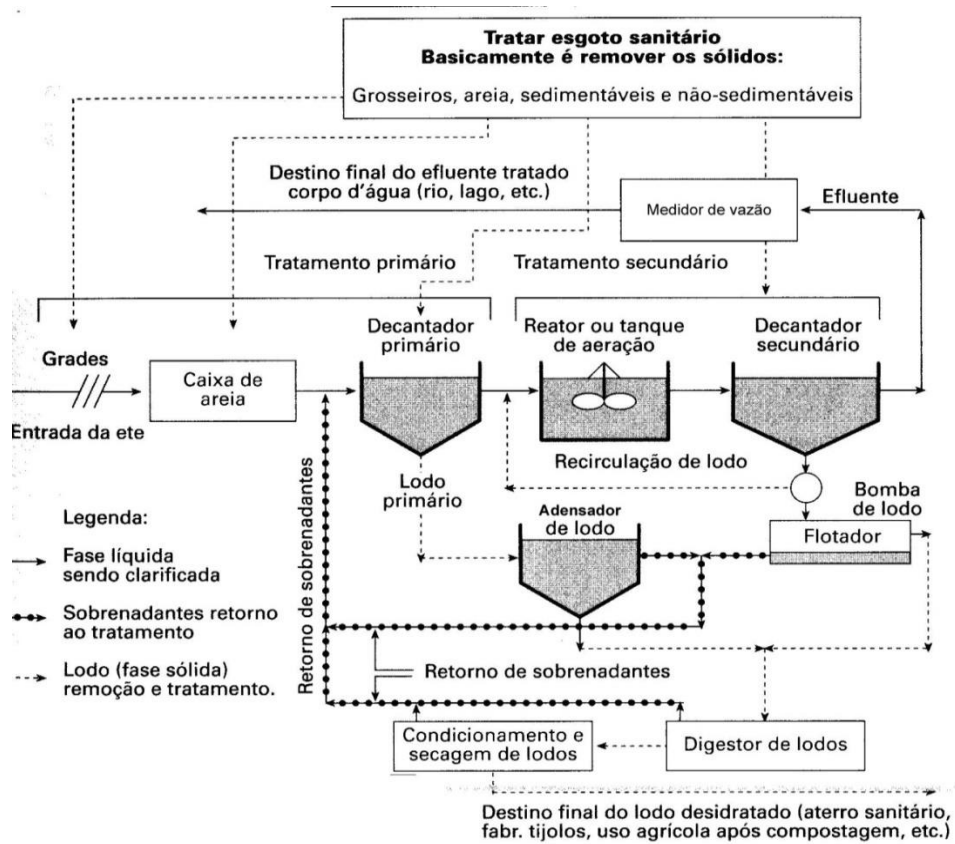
Tratar esgoto sanitário
Basicamente é remover os sólidos:

Grosseiros, areia, sedimentáveis e não-sedimentáveis

Destino final do efluente tratado
corpo d'água (rio, lago, etc.)

Medidor de vazão

Efluente

Tratamento primário

Tratamento secundário

Grades

Entrada da ete

Caixa de areia

Decantador primário

Reator ou tanque de aeração

Decantador secundário

Lodo primário

Recirculação de lodo

Retorno de sobrenadantes

Bomba de lodo

Adensador de lodo

Flotador

Legenda:

Fase líquida sendo clarificada

Sobrenadantes retorno ao tratamento

Lodo (fase sólida) remoção e tratamento.

Retorno de sobrenadantes

Condicionamento e secagem de lodos

Digestor de lodos

Destino final do lodo desidratado (aterro sanitário, fabr. tijolos, uso agrícola após compostagem, etc.)